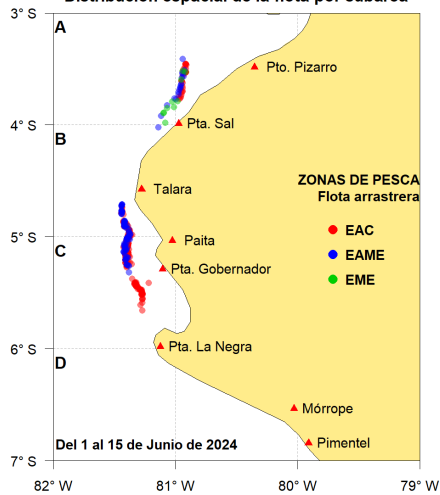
Distribución espacial de la flota por caburco

3° S
4° S
5° S
6° S
7° S

A
B
C
D

Pto. Pizarro
Pta. Sal
Talara
Paita
Pta. Gobernador
Pta. La Negra
Mórrope
Pimentel

ZONAS DE PESCA
Flota arrastrera
EAC
EAME
EME

Del 1 al 15 de Junio de 2024

82° W
81° W
80° W
79° W